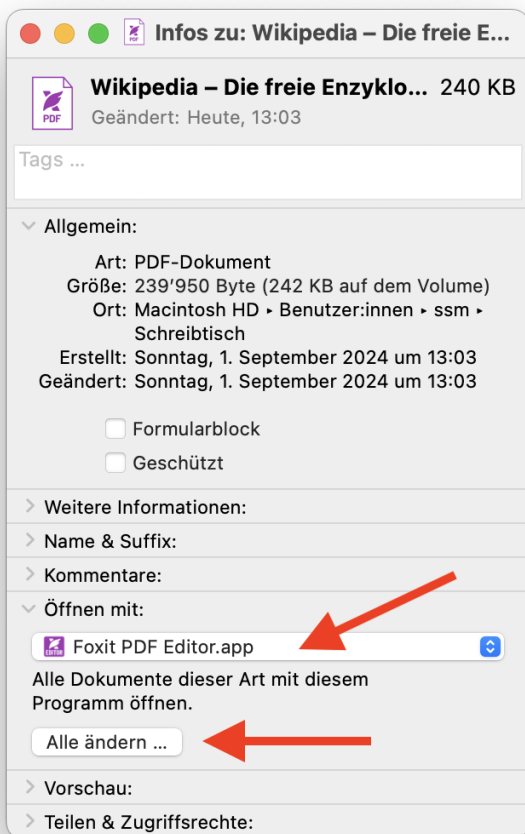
Infos zu: Wikipedia – Die freie E...

PDF

Wikipedia – Die freie Enzyklo... 240 KB
Geändert: Heute, 13:03

Tags ...

Allgemein:

Art: PDF-Dokument
Größe: 239’950 Byte (242 KB auf dem Volume)
Ort: Macintosh HD ▸ Benutzer:innen ▸ ssm ▸ Schreibtisch
Erstellt: Sonntag, 1. September 2024 um 13:03
Geändert: Sonntag, 1. September 2024 um 13:03

Formularblock

Geschützt

Weitere Informationen:

Name & Suffix:

Kommentare:

Öffnen mit:

Foxit PDF Editor.app

Alle Dokumente dieser Art mit diesem Programm öffnen.

Alle ändern ...

Vorschau:

Teilen & Zugriffsrechte: